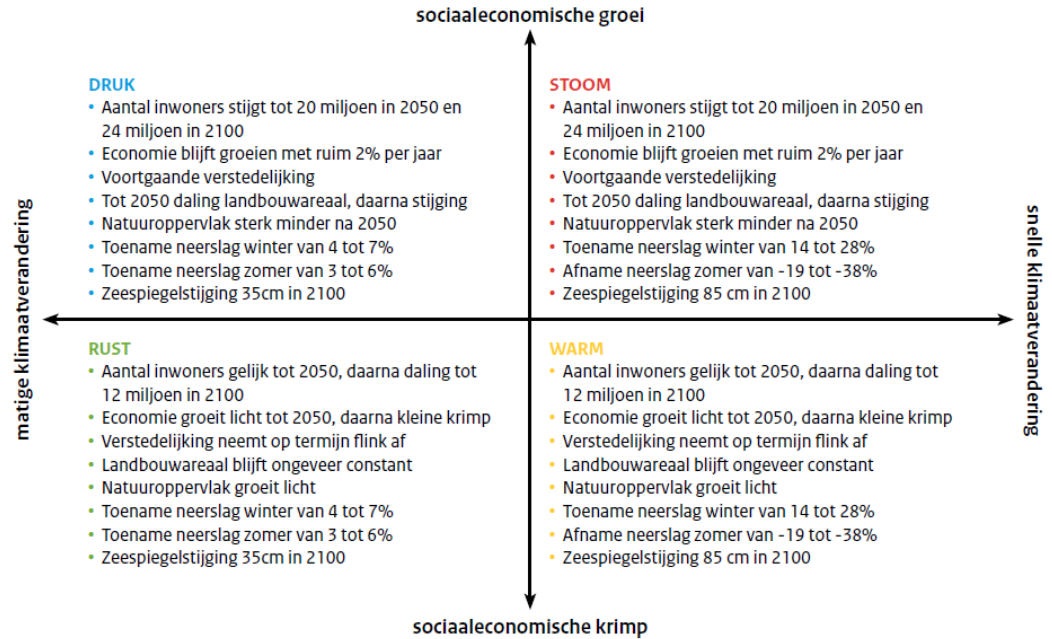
sociaaleconomische groei

DRUK
• Aantal inwoners stijgt tot 20 miljoen in 2050 en 24 miljoen in 2100
• Economie blijft groeien met ruim 2% per jaar
• Voortgaande verstedelijking
• Tot 2050 daling landbouwareaal, daarna stijging
• Natuuroppervlak sterk minder na 2050
• Toename neerslag winter van 4 tot 7%
• Toename neerslag zomer van 3 tot 6%
• Zeespiegelstijging 35cm in 2100

STOOM
• Aantal inwoners stijgt tot 20 miljoen in 2050 en 24 miljoen in 2100
• Economie blijft groeien met ruim 2% per jaar
• Voortgaande verstedelijking
• Tot 2050 daling landbouwareaal, daarna stijging
• Natuuroppervlak sterk minder na 2050
• Toename neerslag winter van 14 tot 28%
• Afname neerslag zomer van -19 tot -38%
• Zeespiegelstijging 85 cm in 2100

matige klimaatverandering

snelle klimaatverandering

RUST
• Aantal inwoners gelijk tot 2050, daarna daling tot 12 miljoen in 2100
• Economie groeit licht tot 2050, daarna kleine krimp
• Verstedelijking neemt op termijn flink af
• Landbouwareaal blijft ongeveer constant
• Natuuroppervlak groeit licht
• Toename neerslag winter van 4 tot 7%
• Toename neerslag zomer van 3 tot 6%
• Zeespiegelstijging 35cm in 2100

WARM
• Aantal inwoners gelijk tot 2050, daarna daling tot 12 miljoen in 2100
• Economie groeit licht tot 2050, daarna kleine krimp
• Verstedelijking neemt op termijn flink af
• Landbouwareaal blijft ongeveer constant
• Natuuroppervlak groeit licht
• Toename neerslag winter van 14 tot 28%
• Afname neerslag zomer van -19 tot -38%
• Zeespiegelstijging 85 cm in 2100

sociaaleconomische krimp